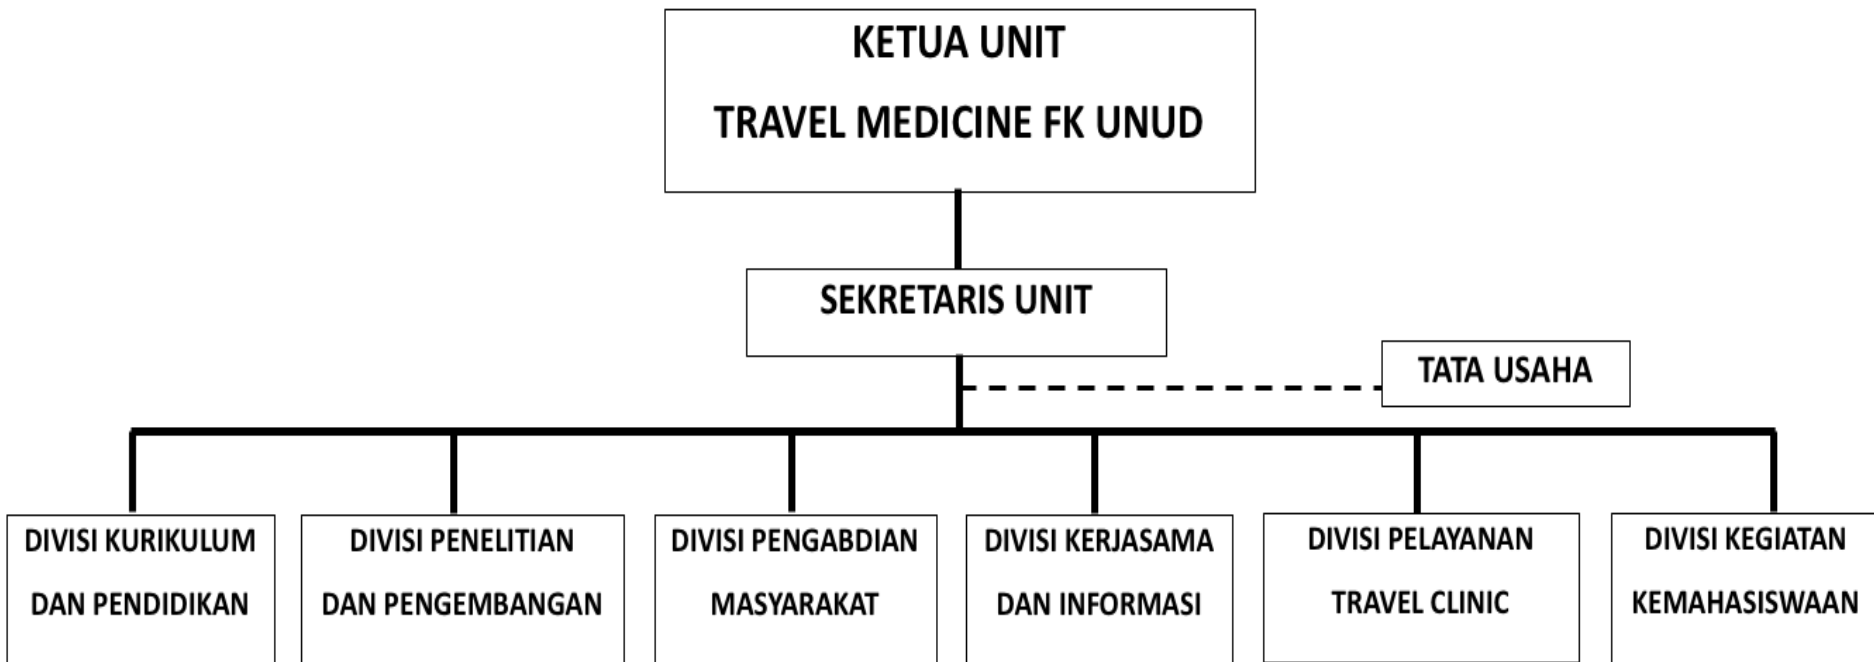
KETUA UNIT
TRAVEL MEDICINE FK UNUD

SEKRETARIS UNIT

TATA USAHA

DIVISI KURIKULUM DAN PENDIDIKAN

DIVISI PENELITIAN DAN PENGEMBANGAN

DIVISI PENGABDIAN MASYARAKAT

DIVISI KERJASAMA DAN INFORMASI

DIVISI PELAYANAN TRAVEL CLINIC

DIVISI KEGIATAN KEMAHASISWAAN